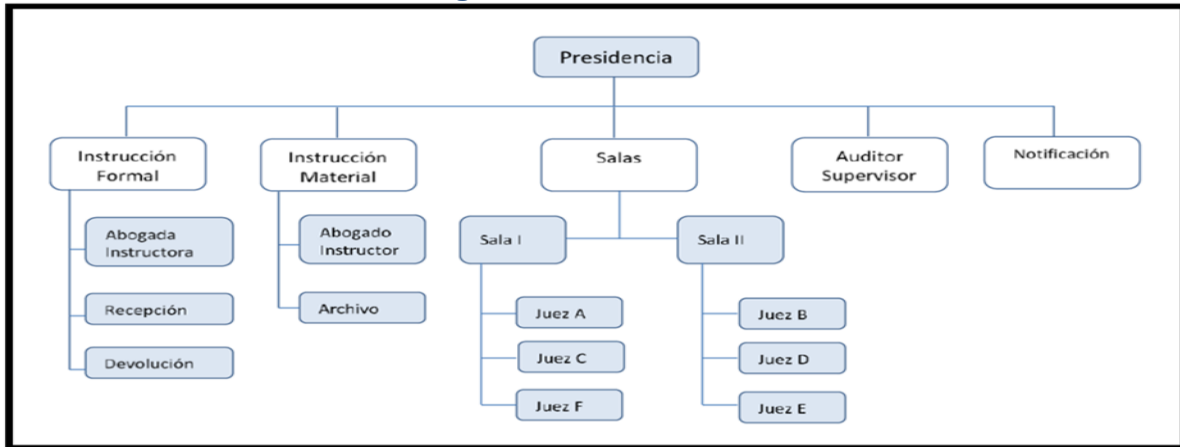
Presidencia

Instrucción Formal

Abogada Instructora

Recepción

Devolución

Instrucción Material

Abogado Instructor

Archivo

Salas

Sala I

Juez A

Juez C

Juez F

Sala II

Juez B

Juez D

Juez E

Auditor Supervisor

Notificación